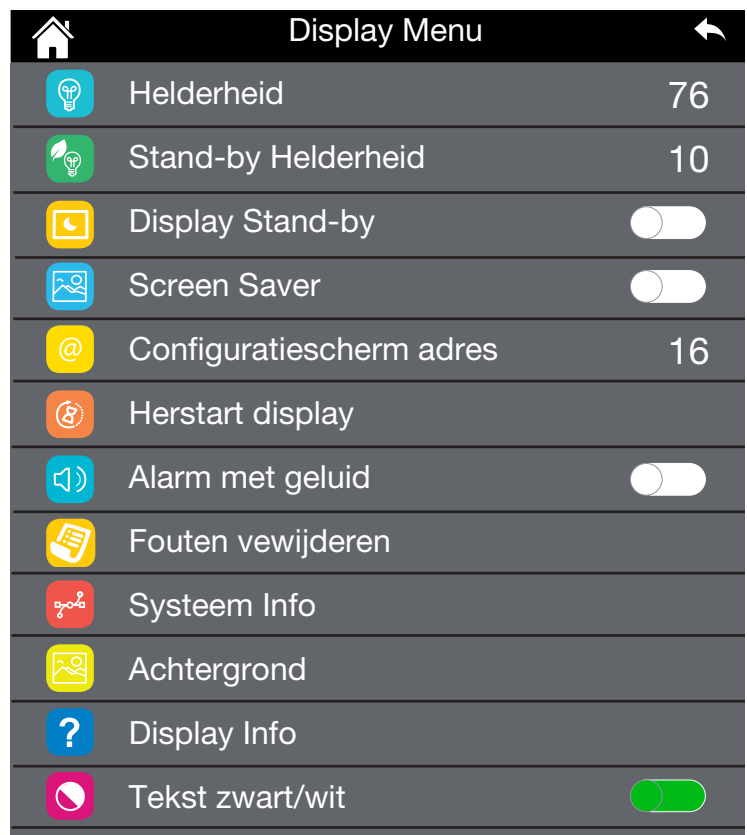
Display Menu

Helderheid 76

Stand-by Helderheid 10

Display Stand-by

Screen Saver

Configuratiescherm adres 16

Herstart display

Alarm met geluid

Fouten vewijderen

Systeem Info

Achtergrond

?
Display Info

Tekst zwart/wit